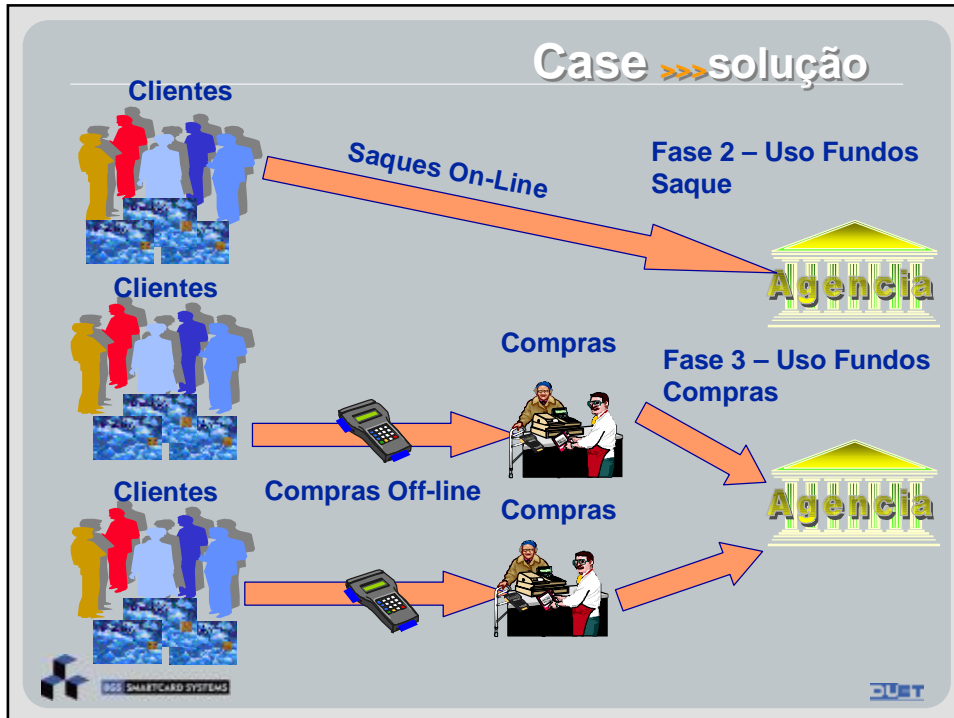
Case >>>solução

Clientes

Saques On-Line

Fase 2 – Uso Fundos Saque

Agencia

Clientes

Compras

Fase 3 – Uso Fundos Compras

Clientes

Compras Off-line

Compras

Agencia

BGS SMARTCARD SYSTEMS

DUST